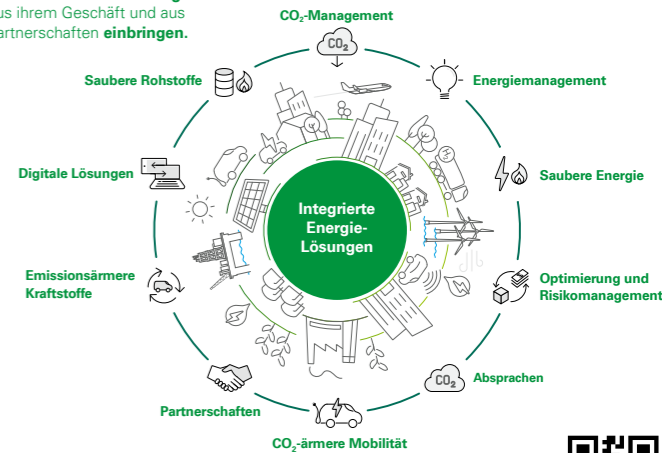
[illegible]us ihrem Geschäft und aus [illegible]artnerschaften **einbringen.**

$CO_2$-Management

$CO_2$

Saubere Rohstoffe

Energiemanagement

Digitale Lösungen

Saubere Energie

Integrierte Energie-Lösungen

Emissionsärmere Kraftstoffe

Optimierung und Risikomanagement

$CO_2$

Absprachen

Partnerschaften

$CO_2$-ärmere Mobilität